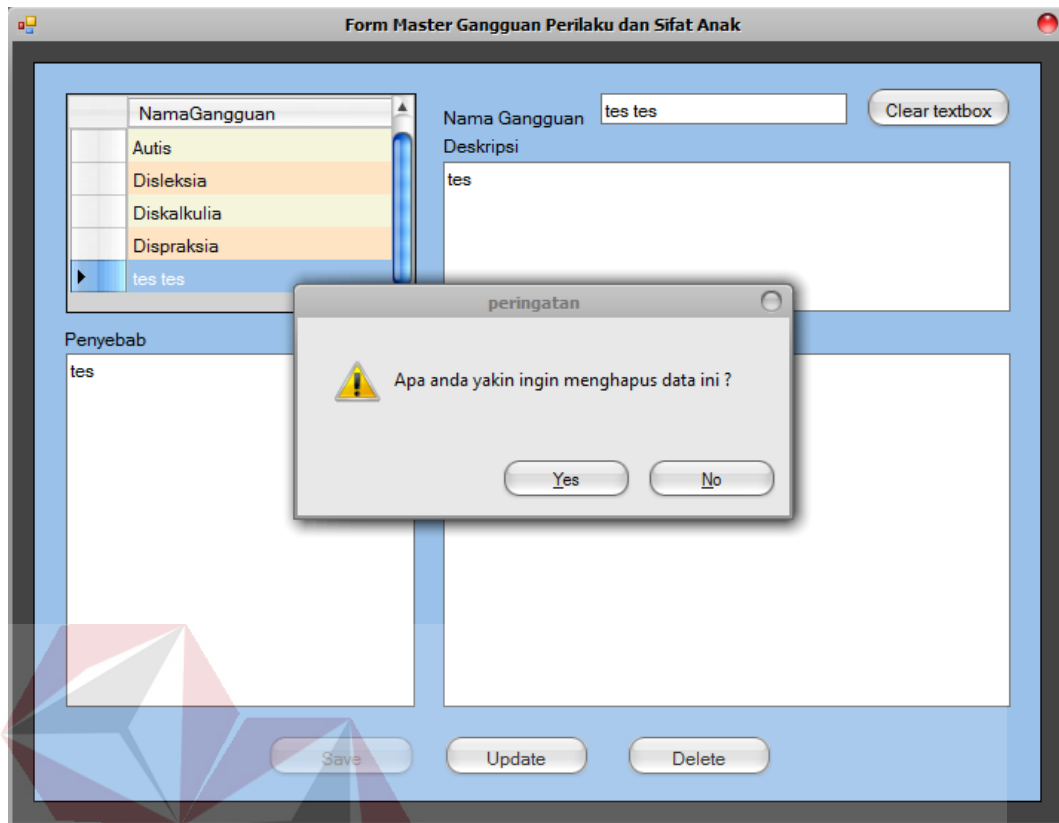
Form Master Gangguan Perilaku dan Sifat Anak

| NamaGangguan |
|---|
| Autis |
| Disleksia |
| Diskalkulia |
| Dispraksia |
| tes tes |

Nama Gangguan tes tes

Clear textbox

Deskripsi

tes

Penyebab

tes

peringatan

Apa anda yakin ingin menghapus data ini ?

Yes No

Save Update Delete